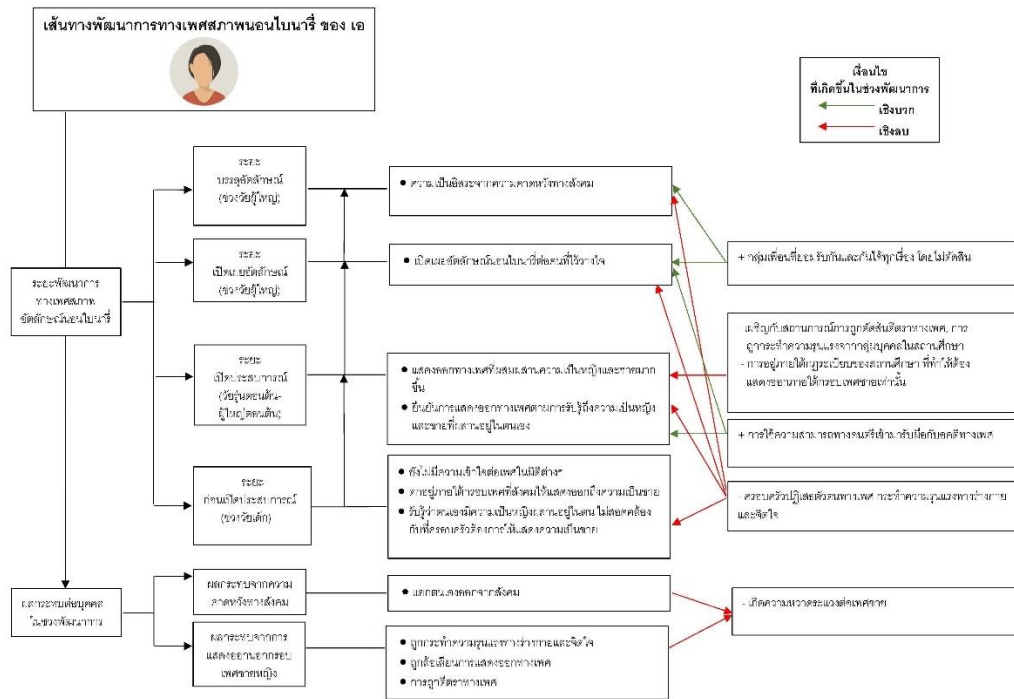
เส้นทางพัฒนาการทางเพศสภาพนอนไบนารี่ ของ เอ

เงื่อนไข
ที่เกิดขึ้นในช่วงพัฒนาการ

เชิงบวก

เชิงลบ

ระยะพัฒนาการทางเพศสภาพ อัตลักษณ์นอนไบนารี่

ระยะ
บรรลุอัตลักษณ์
(ช่วงวัยผู้ใหญ่)

ระยะ
เปิดเผยอัตลักษณ์
(ช่วงวัยผู้ใหญ่)

ระยะ
เปิดประสบการณ์
(วัยรุ่นตอนต้น-ผู้ใหญ่ตอนต้น)

ระยะ
ก่อนเปิดประสบการณ์
(ช่วงวัยเด็ก)

• ความเป็นอิสระจากความคาดหวังทางสังคม

• เปิดเผยอัตลักษณ์นอนไบนารี่ต่อคนที่ไว้วางใจ

• แสดงออกทางเพศที่ผสมผสานความเป็นหญิงและชายมากขึ้น
• ยืนยันการแสดงออกทางเพศตามการรับรู้ถึงความเป็นหญิงและชายที่ผสานอยู่ในตนเอง

• ยังไม่มีความเข้าใจต่อเพศในมิติต่างๆ
• หลายอย่างได้ระบบเพศที่สังคมให้แสดงออกถึงความเป็นชาย
• รับรู้ว่าตนเองมีความเป็นหญิงผสานอยู่ในตน ไม่สอดคล้องกับที่ครอบครัวต้องการให้แสดงความเป็นชาย

+ กลุ่มเพื่อนที่ยอมรับกันและกันได้ทุกเรื่อง โดยไม่ตัดสิน

- เผชิญกับสถานการณ์การถูกตีตราทางเพศ การถูกกระทำความรุนแรงจากบุคคลในสถานศึกษา
- การอยู่ภายใต้กฎระเบียบของสถานศึกษาที่กำหนดให้ต้องแสดงออกภายใต้ระบบเพศชายเท่านั้น

+ การได้ความสามารถทางดนตรีเข้ามาปรับใช้กับอัตลักษณ์ทางเพศ

- ครอบครัวปฏิเสธตัวตนทางเพศ กระทำความรุนแรงทางร่างกายและจิตใจ

ผลกระทบต่อบุคคลในช่วงพัฒนาการ

ผลกระทบจากความคาดหวังทางสังคม

ผลกระทบจากการแสดงออกนอกกรอบเพศชายหญิง

• แยกตนเองออกจากสังคม

• ถูกกระทำความรุนแรงทางร่างกายและจิตใจ
• ถูกล้อเลียนการแสดงออกทางเพศ
• การถูกตีตราทางเพศ

- เกิดความหวาดระแวงต่อเพศชาย